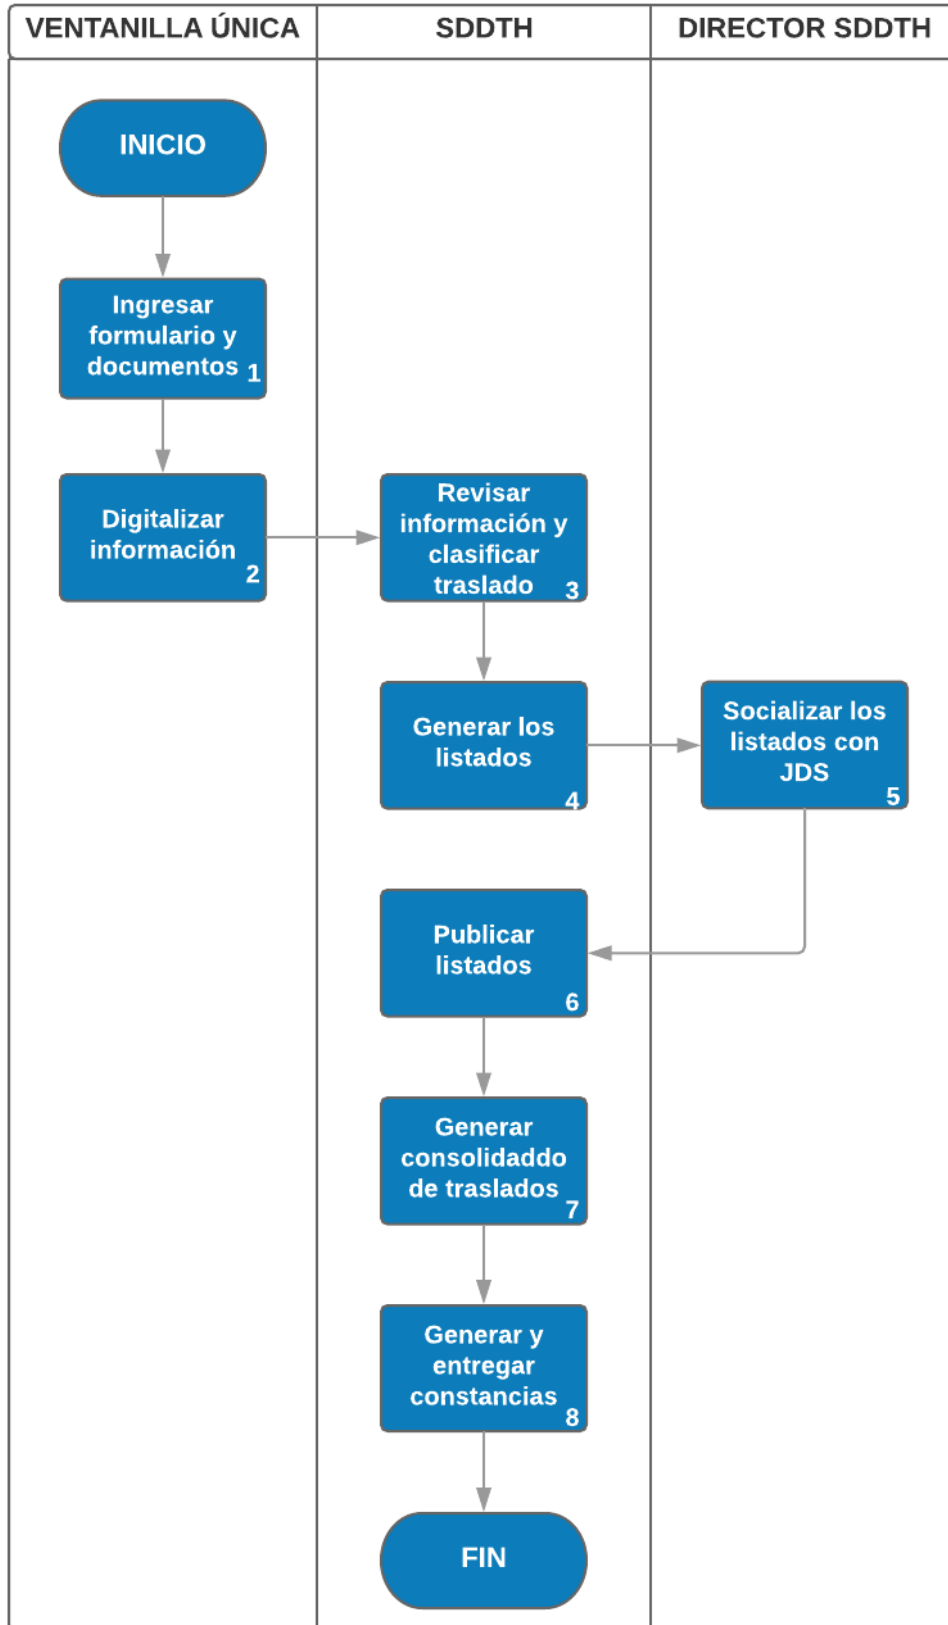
| VENTANILLA ÚNICA | SDDTH | DIRECTOR SDDTH |
|---|---|---|

INICIO

Ingresar formulario y documentos 1

Digitalizar información 2

Revisar información y clasificar traslado 3

Generar los listados 4

Socializar los listados con JDS 5

Publicar listados 6

Generar consolidaddo de traslados 7

Generar y entregar constancias 8

FIN